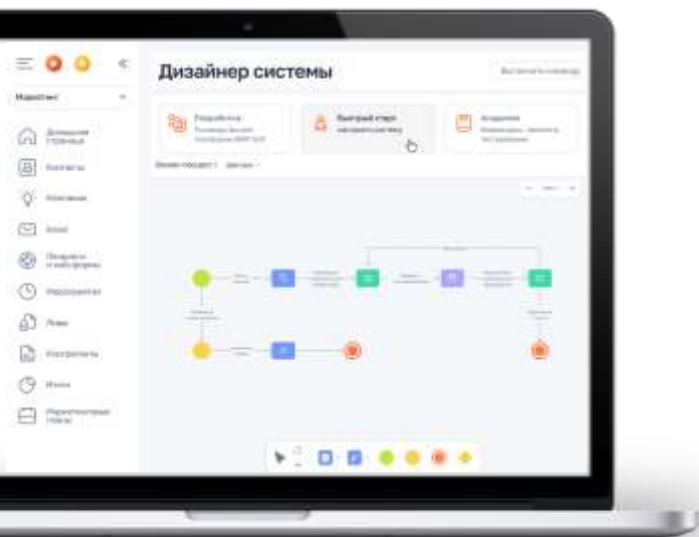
Маркетинг

Домашняя страница

Контакты

Кампании

Email

Лендинги и веб-формы

Мероприятия

Лиды

Контрагенты

Итоги

Маркетинговые планы

Дизайнер системы

Выполнить команду

Разработчик

Быстрый старт
настроить систему

Академия

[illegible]

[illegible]